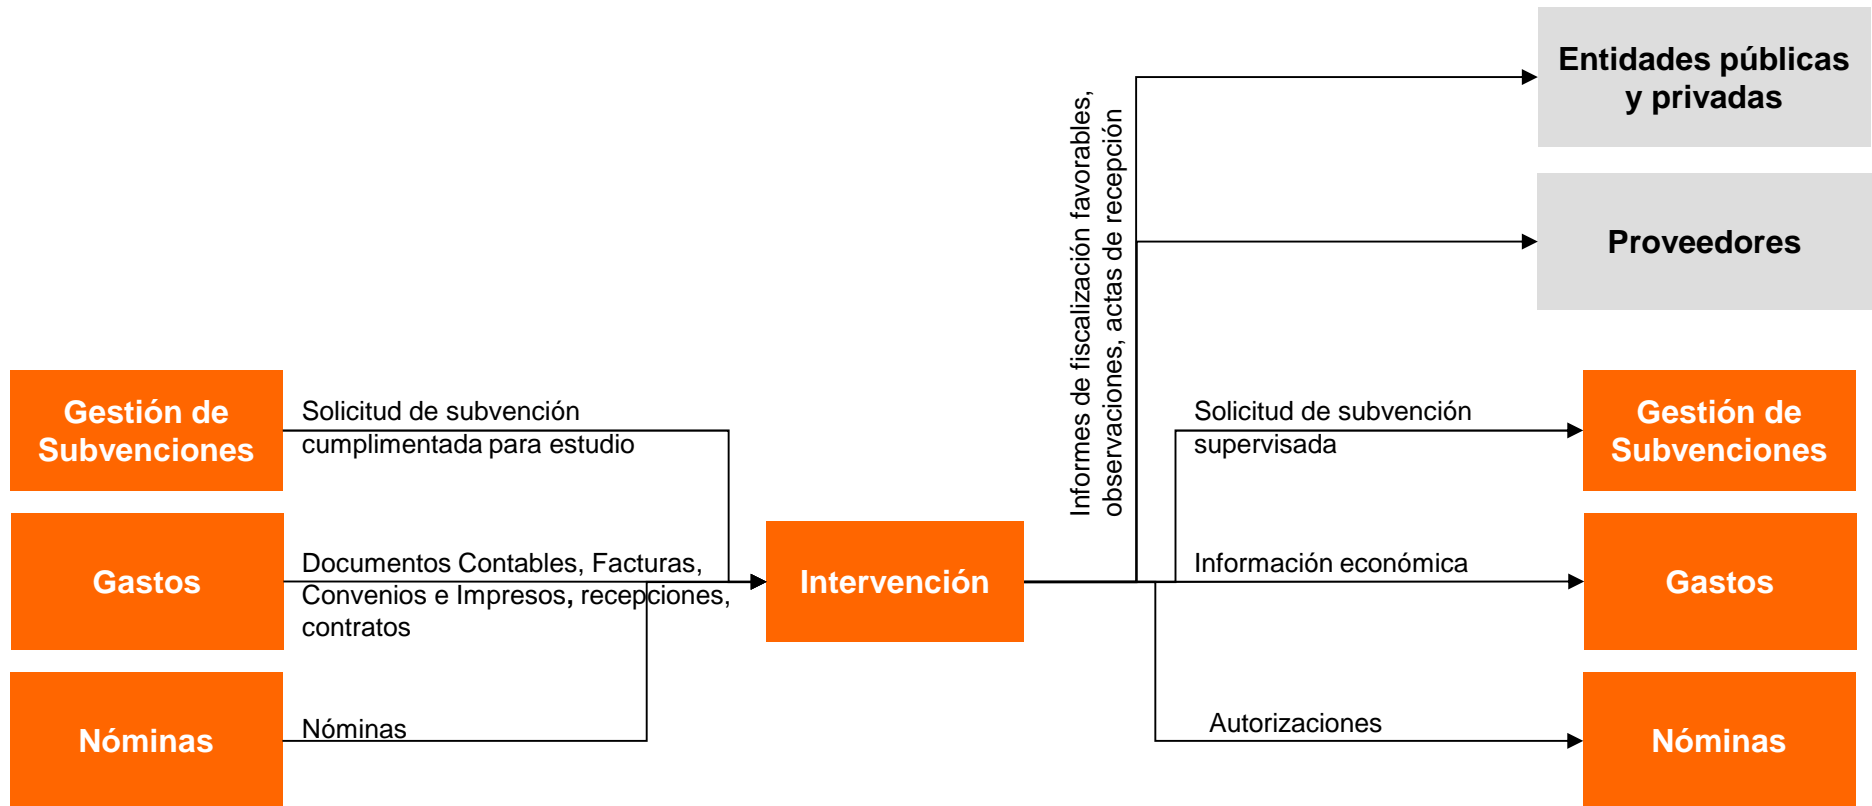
Entidades públicas y privadas

Proveedores

Informes de fiscalización favorables, observaciones, actas de recepción

Gestión de Subvenciones

Solicitud de subvención cumplimentada para estudio

Gastos

Documentos Contables, Facturas, Convenios e Impresos, recepciones, contratos

Nóminas

Nóminas

Intervención

Solicitud de subvención supervisada

Gestión de Subvenciones

Información económica

Gastos

Autorizaciones

Nóminas